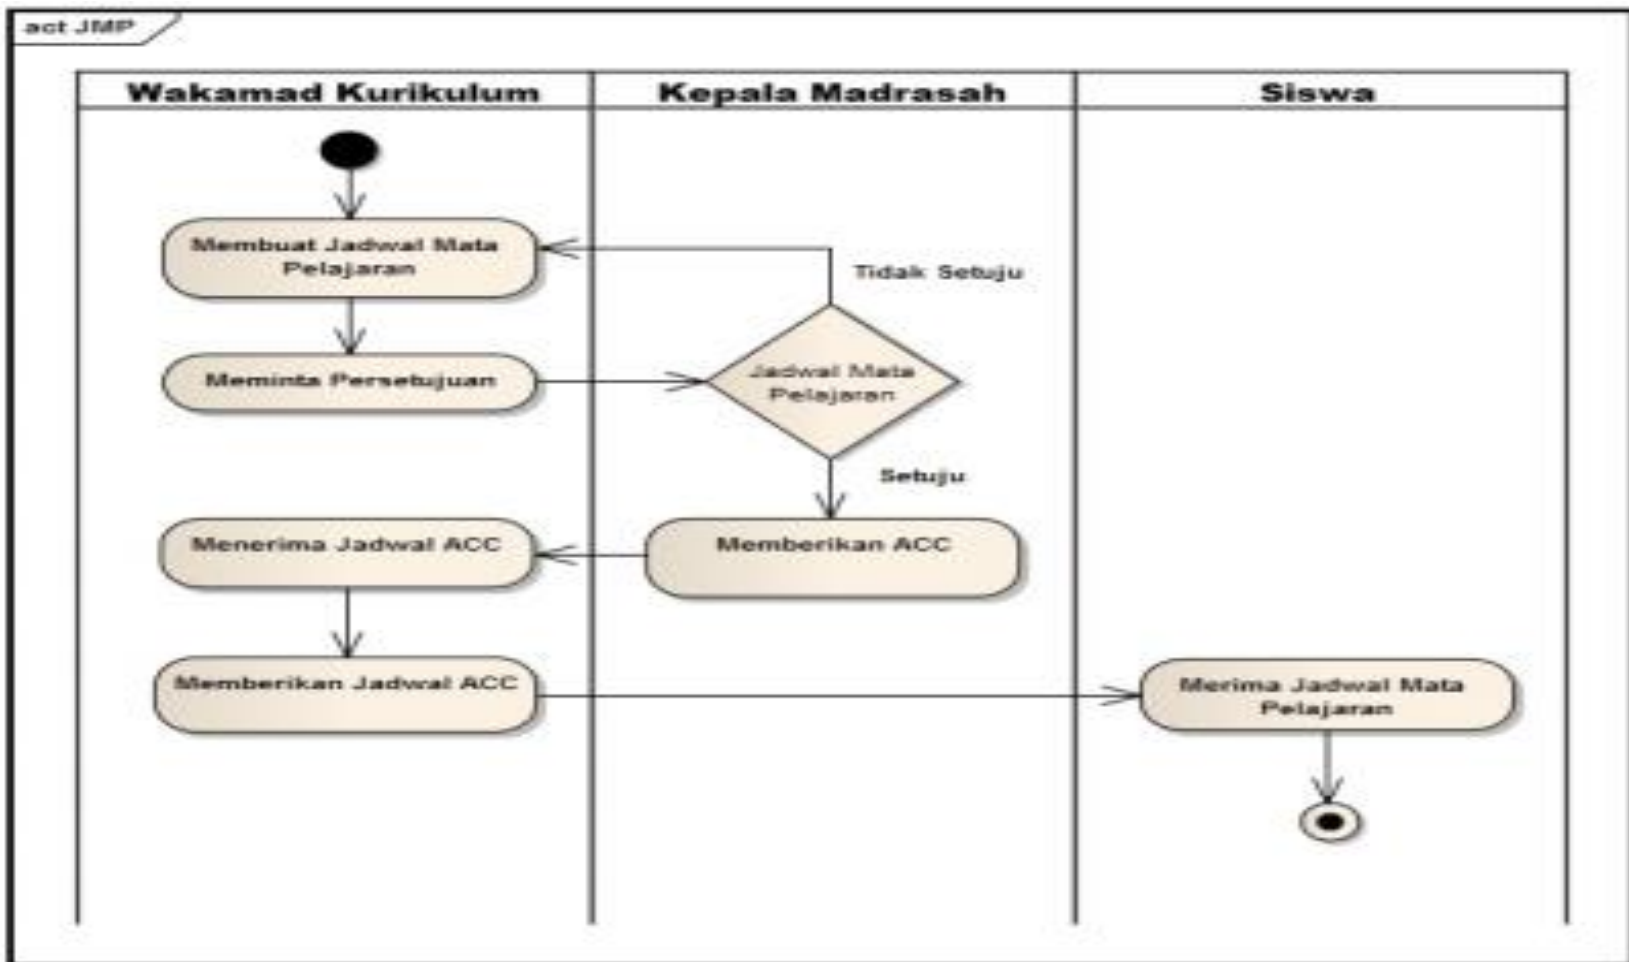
act JMP

Wakamad Kurikulum

Kepala Madrasah

Siswa

Membuat Jadwal Mata Pelajaran

Tidak Setuju

Meminta Persetujuan

Jadwal Mata Pelajaran

Setuju

Menerima Jadwal ACC

Memberikan ACC

Memberikan Jadwal ACC

Merima Jadwal Mata Pelajaran